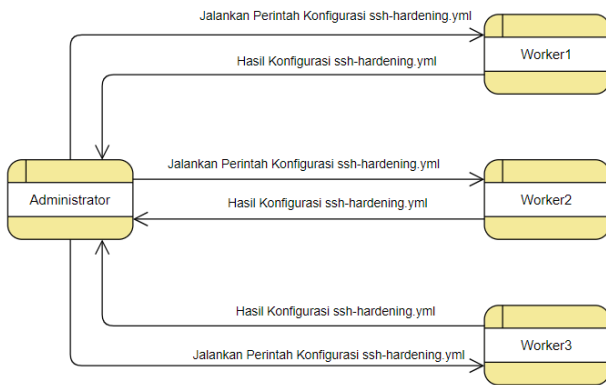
Jalankan Perintah Konfigurasi ssh-hardening.yml

Worker1

Hasil Konfigurasi ssh-hardening.yml

Jalankan Perintah Konfigurasi ssh-hardening.yml

Administrator

Worker2

Hasil Konfigurasi ssh-hardening.yml

Hasil Konfigurasi ssh-hardening.yml

Worker3

Jalankan Perintah Konfigurasi ssh-hardening.yml